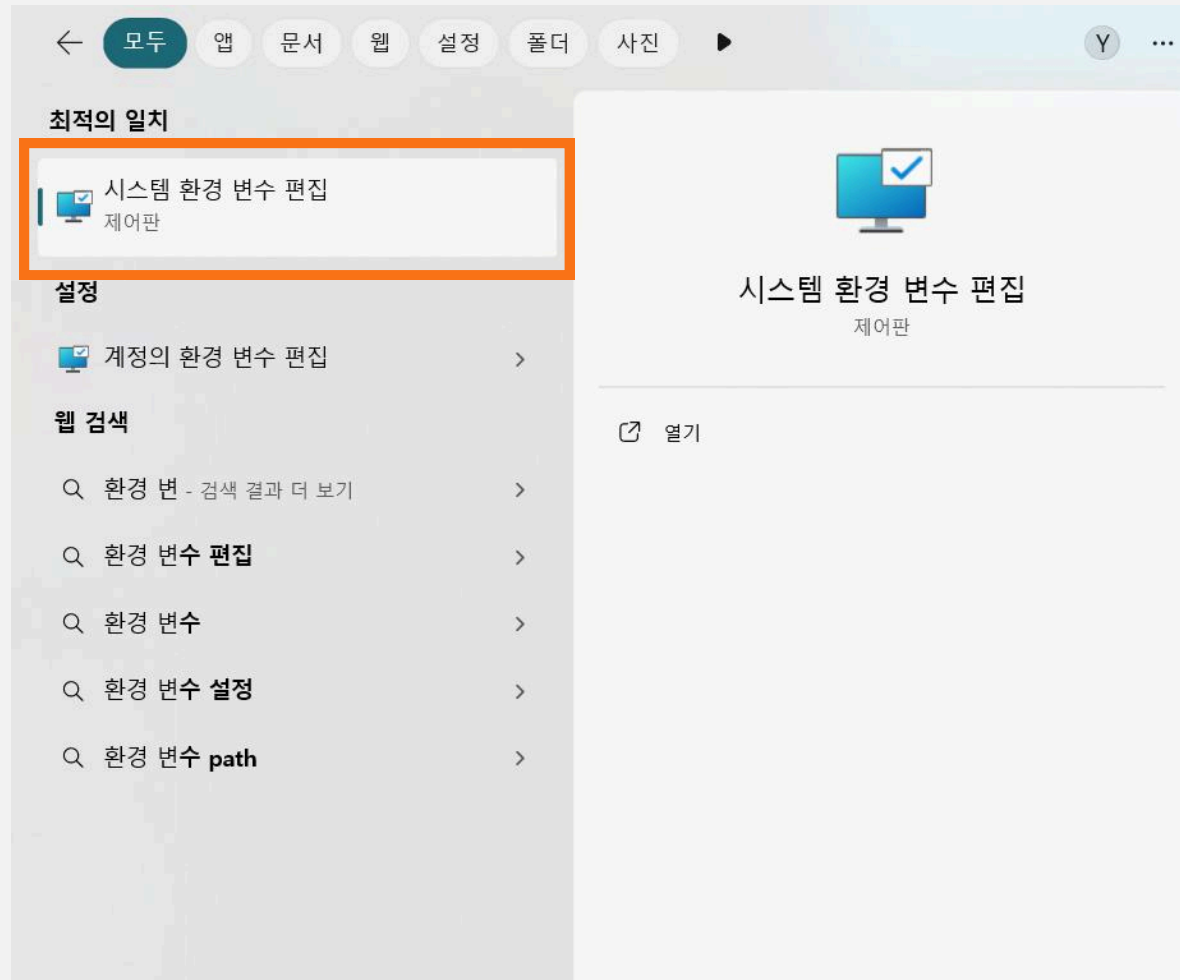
← 모두 앱 문서 웹 설정 폴더 사진 Y ···

최적의 일치

시스템 환경 변수 편집
제어판

설정

계정의 환경 변수 편집 >

웹 검색

환경 변 - 검색 결과 더 보기 >

환경 변수 편집 >

환경 변수 >

환경 변수 설정 >

환경 변수 path >

시스템 환경 변수 편집
제어판

열기